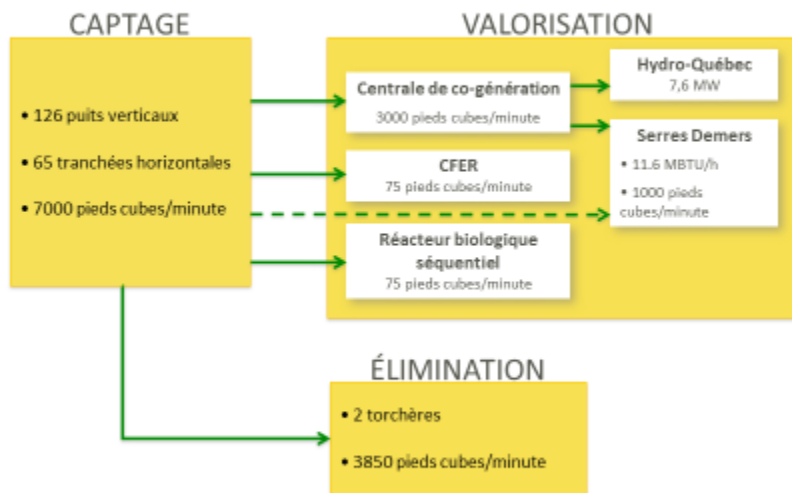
CAPTAGE

• 126 puits verticaux

• 65 tranchées horizontales

• 7000 pieds cubes/minute

VALORISATION

Centrale de co-génération
3000 pieds cubes/minute

Hydro-Québec
7,6 MW

Serres Demers
• 11.6 MBTU/h
• 1000 pieds cubes/minute

CFER
75 pieds cubes/minute

Réacteur biologique séquentiel
75 pieds cubes/minute

ÉLIMINATION

• 2 torchères

• 3850 pieds cubes/minute